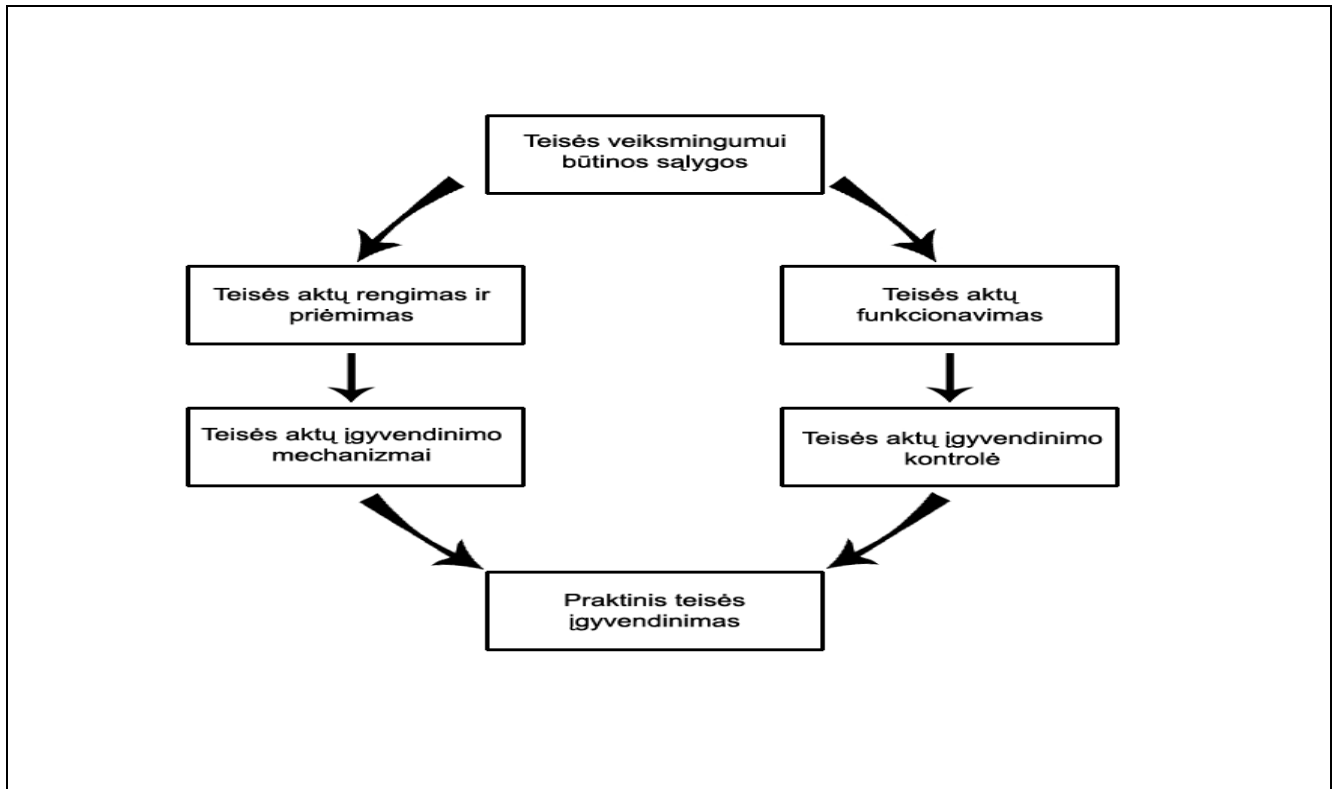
Teisės veiksmingumui būtinos sąlygos

Teisės aktų rengimas ir priėmimas

Teisės aktų funkcionavimas

Teisės aktų įgyvendinimo mechanizmai

Teisės aktų įgyvendinimo kontrolė

Praktinis teisės įgyvendinimas